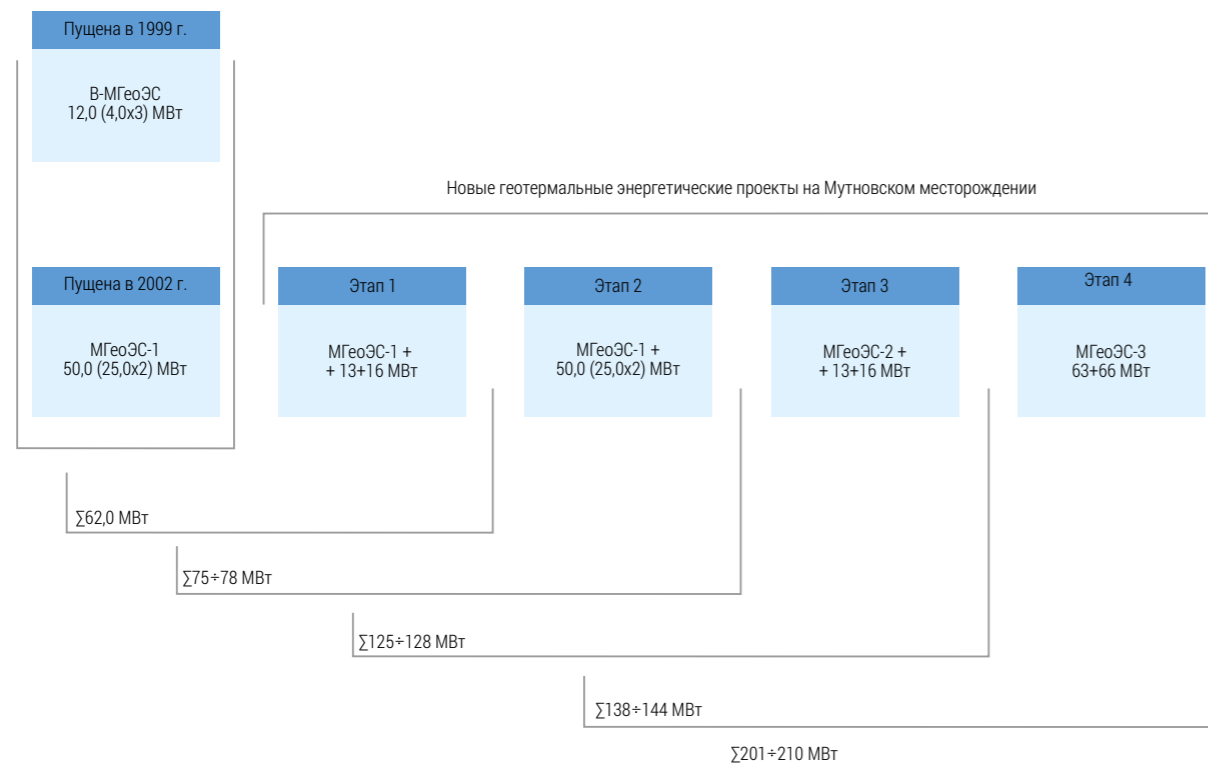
Пущена в 1999 г.

В-МГеоЭС
12,0 (4,0x3) МВт

Новые геотермальные энергетические проекты на Мутновском месторождении

Пущена в 2002 г.

МГеоЭС-1
50,0 (25,0x2) МВт

Этап 1

МГеоЭС-1 +
+ 13+16 МВт

Этап 2

МГеоЭС-1 +
50,0 (25,0x2) МВт

Этап 3

МГеоЭС-2 +
+ 13+16 МВт

Этап 4

МГеоЭС-3
63+66 МВт

$\sum$62,0 МВт

$\sum$75÷78 МВт

$\sum$125÷128 МВт

$\sum$138÷144 МВт

$\sum$201÷210 МВт